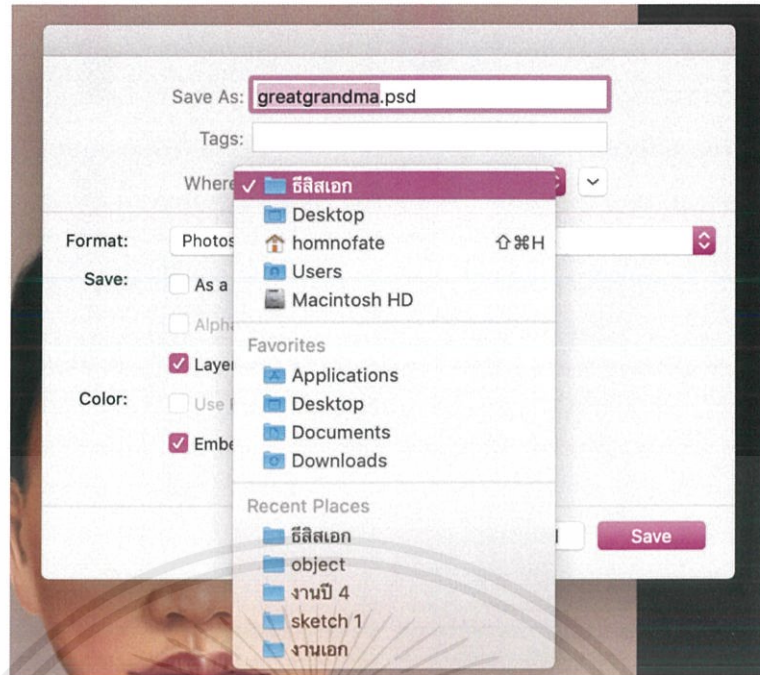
Save As: greatgrandma.psd

Tags:

Where

✓ ธีสิสเอก

Desktop

homnofate ⇧⌘H

Users

Macintosh HD

Favorites

Applications

Desktop

Documents

Downloads

Recent Places

ธีสิสเอก

object

งานปี 4

sketch 1

งานเอก

Format: Photos

Save: As a

Alpha

Layer

Color: Use

Embe

Save